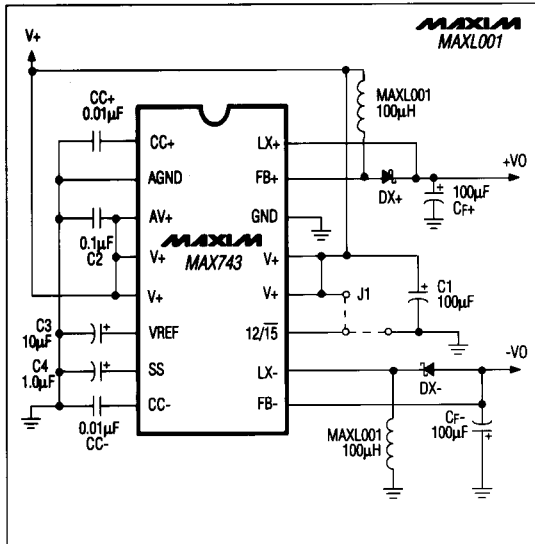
MAXIM
MAXL001

V+

CC+
0.01µF

MAXL001
100µH

CC+
AGND
AV+
V+
V+
VREF
SS
CC-

LX+
FB+
GND
V+
V+
$12/\overline{15}$
LX-
FB-

MAXIM
MAX743

+VO

DX+

100µF
CF+

0.1µF
C2

J1

C1
100µF

C3
10µF

C4
1.0µF

0.01µF
CC-

-VO

DX-

MAXL001
100µH

CF-
100µF